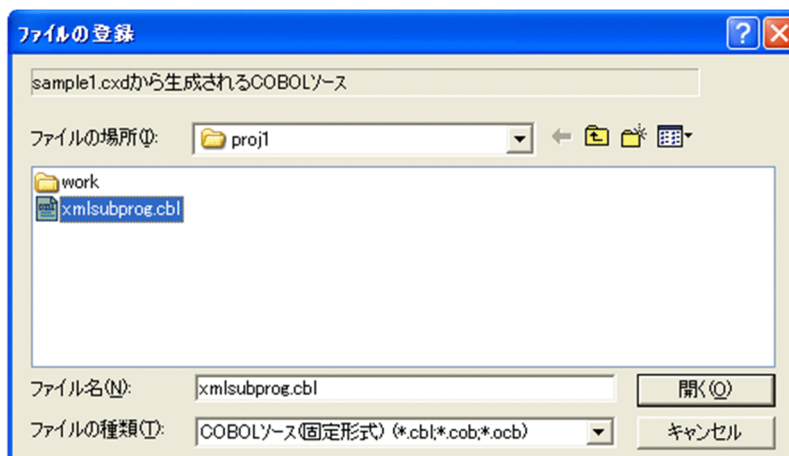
ファイルの登録

sample1.cxdから生成されるCOBOLソース

ファイルの場所(I): proj1

work
xmlsubprog.cbl

ファイル名(N): xmlsubprog.cbl
開く(O)

ファイルの種類(T): COBOLソース(固定形式) (*.cbl;*.cob;*.ocb)
キャンセル